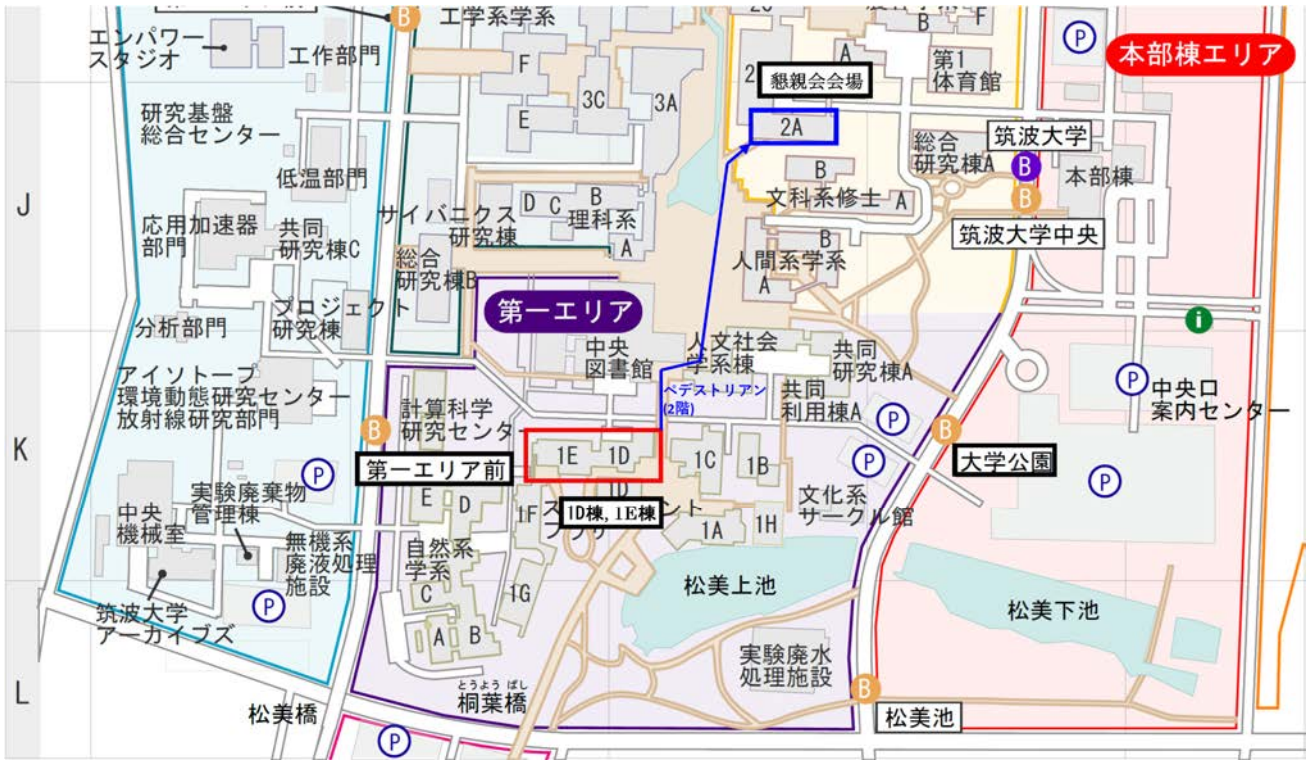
B 工学系学系
エンパワースタジオ
工作部門
F
3C
3A
E
研究基盤総合センター
低温部門
J
応用加速器部門
共同研究棟C
D C B 理科系 A
サイバニクス研究棟
総合研究棟B
プロジェクト研究棟
分析部門
第一エリア
2
懇親会会場
2A
B
文科系修士 A
B
人間系学系
A
B F
A
第1体育館
総合研究棟A
筑波大学
B
B
本部棟
筑波大学中央
本部棟エリア
P
i
中央図書館
人文社会学系棟
共同研究棟A
ペデストリアン (2階)
共同利用棟A
P
中央口案内センター
アイソトープ環境動態研究センター放射線研究部門
計算科学研究センター
B
K
第一エリア前
1E
1D
1C
1B
P
B
大学公園
P
P
1D
1D棟, 1E棟
E
D
1F
1A
1H
文化系サークル館
実験廃棄物管理棟
中央機械室
無機系廃液処理施設
自然系学系
C
1G
松美上池
松美下池
P
筑波大学アーカイブズ
A B
実験廃水処理施設
L
とうよう ばし
桐葉橋
B
松美橋
松美池
P